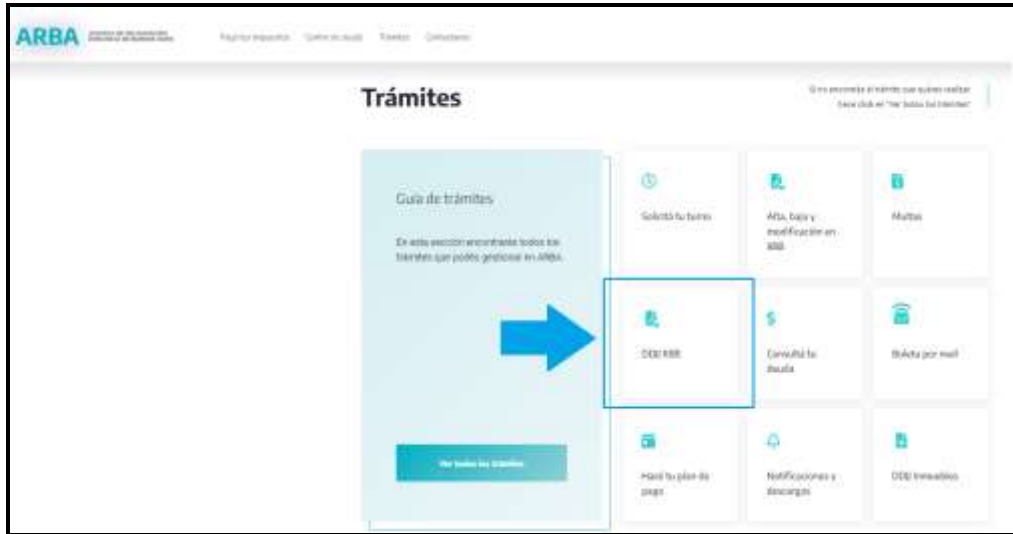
ARBA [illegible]

Pagá tus impuestos   Conocé tu deuda   Trámites   Consultas

Trámites

Si no encontrás el trámite que querés realizar hacé click en "Ver todos los trámites"

Guía de trámites

En esta sección encontrarás todos los trámites que podés gestionar en ARBA.

Ver todos los trámites

Solicitá tu turno

Alta, baja y modificación en IIBB

Multas

DDJJ IIBB

Consultá tu deuda

Boleta por mail

Hacé tu plan de pago

Notificaciones y descargas

DDJJ Inmuebles